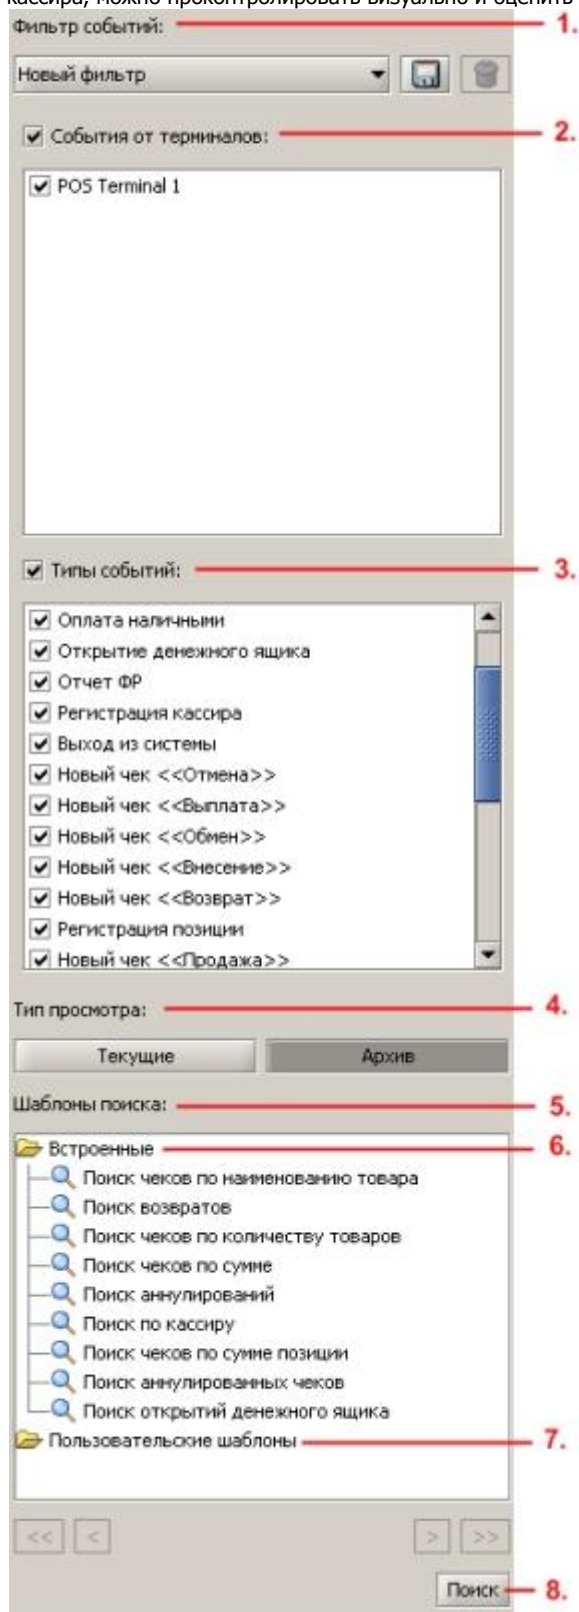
кассира, можно проконтролировать визуально и оценить

Фильтр событий: 1.

Новый фильтр

События от терминалов: 2.

POS Terminal 1

Типы событий: 3.

Оплата наличными
Открытие денежного ящика
Отчет ФР
Регистрация кассира
Выход из системы
Новый чек <<Отмена>>
Новый чек <<Выплата>>
Новый чек <<Обмен>>
Новый чек <<Внесение>>
Новый чек <<Возврат>>
Регистрация позиции
Новый чек <<Продажа>>

Тип просмотра: 4.

Текущие
Архив

Шаблоны поиска: 5.

Встроенные 6.
Поиск чеков по наименованию товара
Поиск возвратов
Поиск чеков по количеству товаров
Поиск чеков по сумме
Поиск аннулирований
Поиск по кассиру
Поиск чеков по сумме позиции
Поиск аннулированных чеков
Поиск открытий денежного ящика
Пользовательские шаблоны 7.

<<
<
>
>>

Поиск 8.